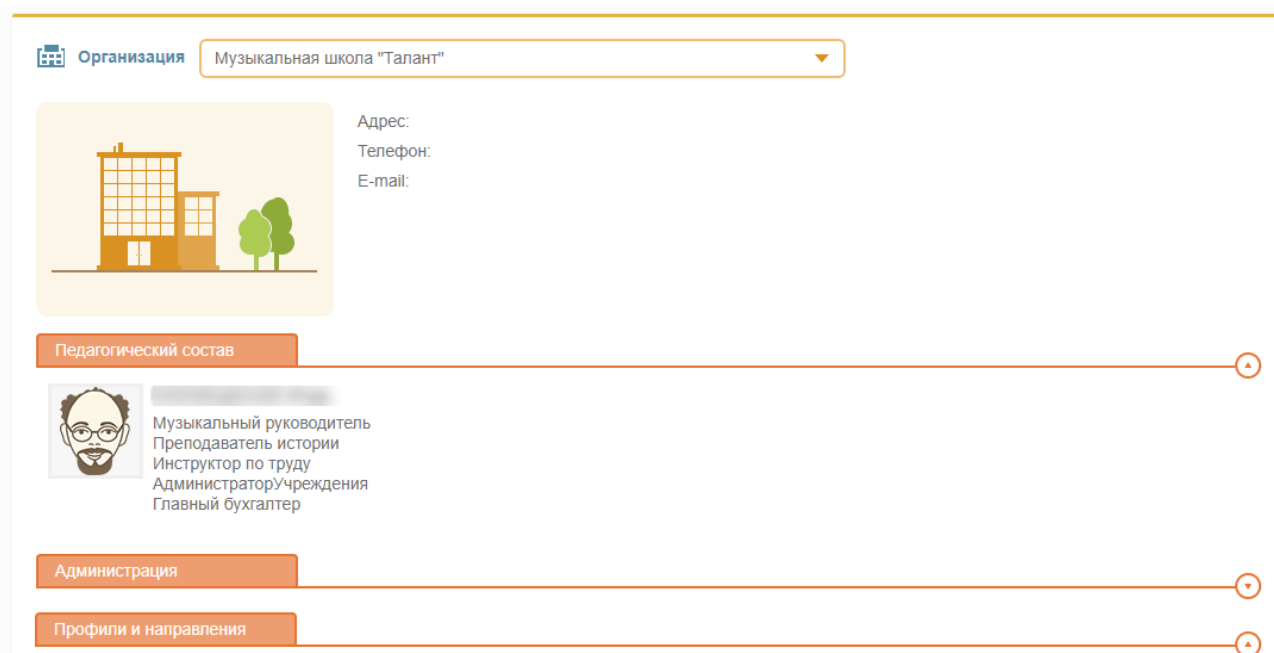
Организация Музыкальная школа "Талант"

Адрес:
Телефон:
E-mail:

Педагогический состав

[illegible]
Музыкальный руководитель
Преподаватель истории
Инструктор по труду
АдминистраторУчреждения
Главный бухгалтер

Администрация

Профили и направления